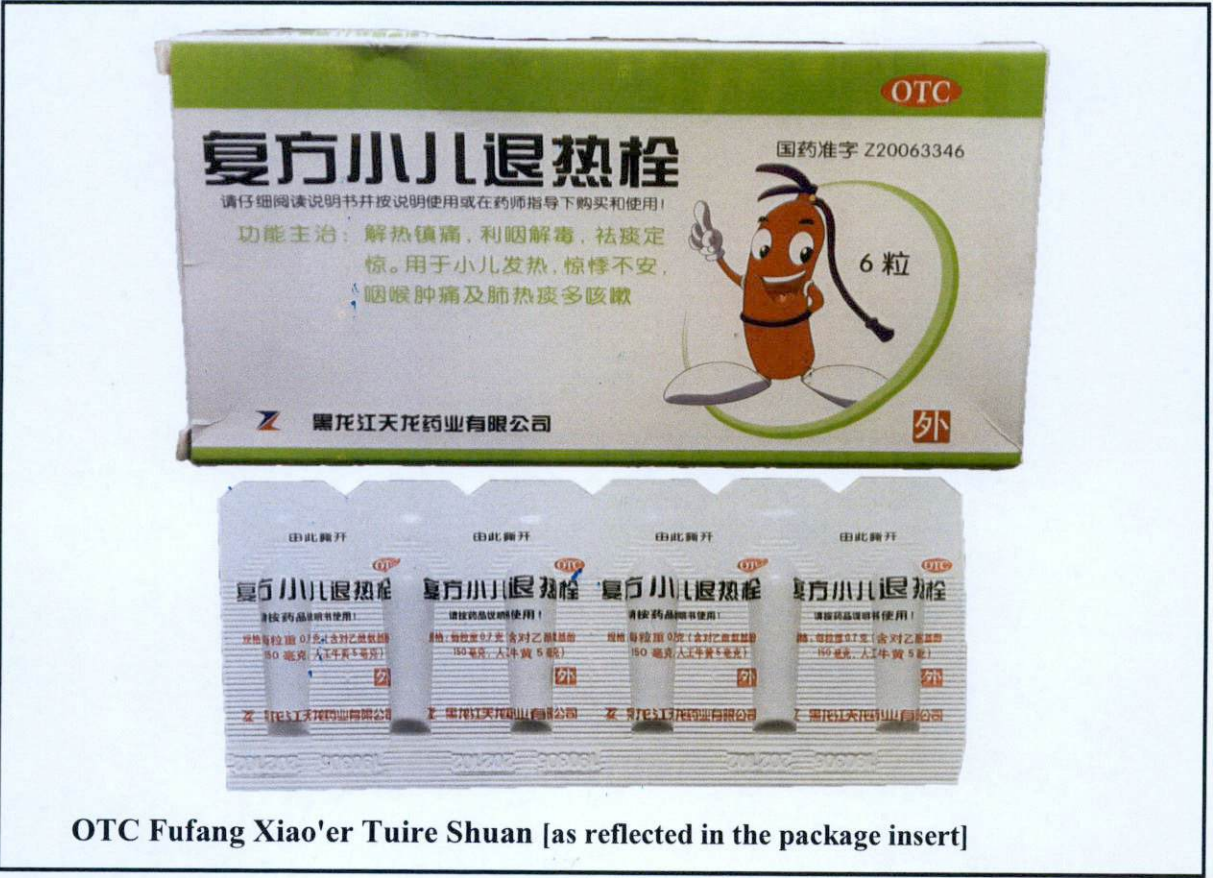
OTC

复方小儿退热栓

国药准字 Z20063346

请仔细阅读说明书并按说明使用或在药师指导下购买和使用!

功能主治：解热镇痛，利咽解毒，祛痰定惊。用于小儿发热，惊悸不安，咽喉肿痛及肺热痰多咳嗽

6粒

黑龙江天龙药业有限公司

外

由此撕开

由此撕开

由此撕开

由此撕开

OTC

复方小儿退热栓

请按药品说明书使用！

规格：每粒重 0.7克（含对乙酰氨基酚 150 毫克，人工牛黄 5 毫克）

外

黑龙江天龙药业有限公司

OTC

复方小儿退热栓

请按药品说明书使用！

规格：每粒重 0.7克（含对乙酰氨基酚 150 毫克，人工牛黄 5 毫克）

外

黑龙江天龙药业有限公司

OTC

复方小儿退热栓

请按药品说明书使用！

规格：每粒重 0.7克（含对乙酰氨基酚 150 毫克，人工牛黄 5 毫克）

外

黑龙江天龙药业有限公司

OTC

复方小儿退热栓

请按药品说明书使用！

规格：每粒重 0.7克（含对乙酰氨基酚 150 毫克，人工牛黄 5 毫克）

外

黑龙江天龙药业有限公司

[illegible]

OTC Fufang Xiao'er Tuire Shuan [as reflected in the package insert]